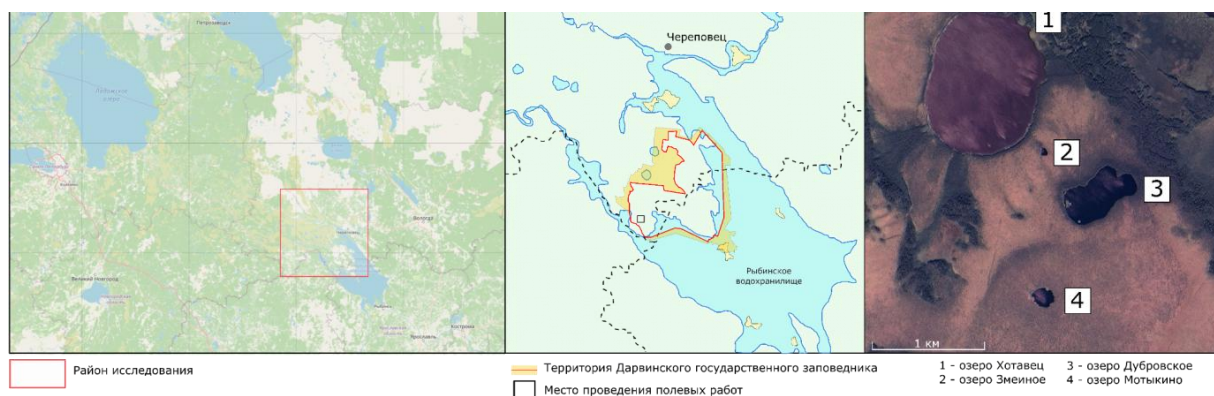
Петрозаводск

Ладожское озеро

Великий Новгород

Вологда

Кострома

Ярославль

Череповец

Рыбинское водохранилище

1

2

3

4

1 км

Район исследования

Территория Дарвинского государственного заповедника

Место проведения полевых работ

1 - озеро Хотавец
2 - озеро Змеиное
3 - озеро Дубровское
4 - озеро Мотыкино